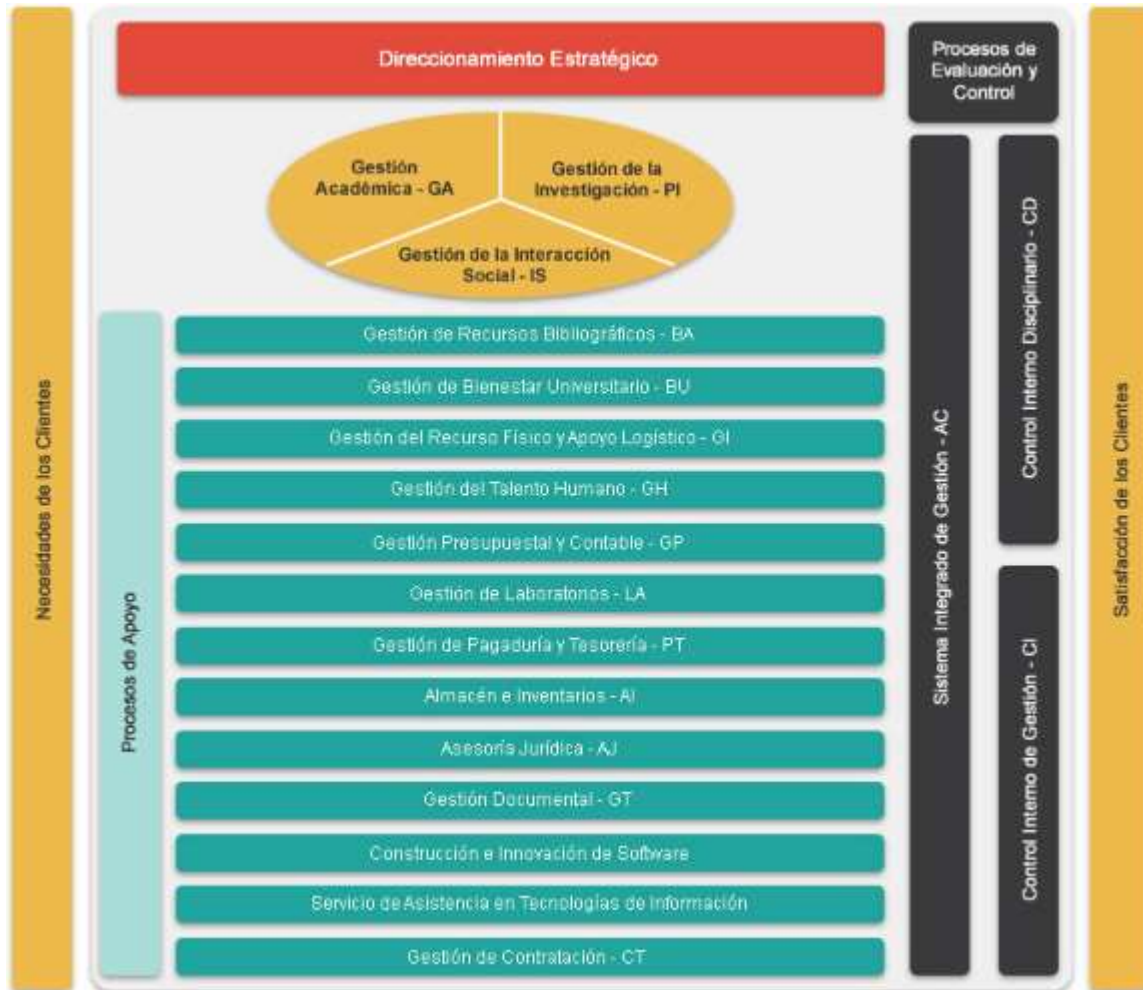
Necesidades de los Clientes

Direccionamiento Estratégico

Procesos de Evaluación y Control

Gestión Académica - GA

Gestión de la Investigación - PI

Gestión de la Interacción Social - IS

Procesos de Apoyo

Gestión de Recursos Bibliográficos - BA

Gestión de Bienestar Universitario - BU

Gestión del Recurso Físico y Apoyo Logístico - GI

Gestión del Talento Humano - GH

Gestión Presupuestal y Contable - GP

Gestión de Laboratorios - LA

Gestión de Pagaduría y Tesorería - PT

Almacén e Inventarios - AI

Asesoría Jurídica - AJ

Gestión Documental - GT

Construcción e Innovación de Software

Servicio de Asistencia en Tecnologías de Información

Gestión de Contratación - CT

Sistema Integrado de Gestión - AC

Control Interno Disciplinario - CD

Control Interno de Gestión - CI

Satisfacción de los Clientes